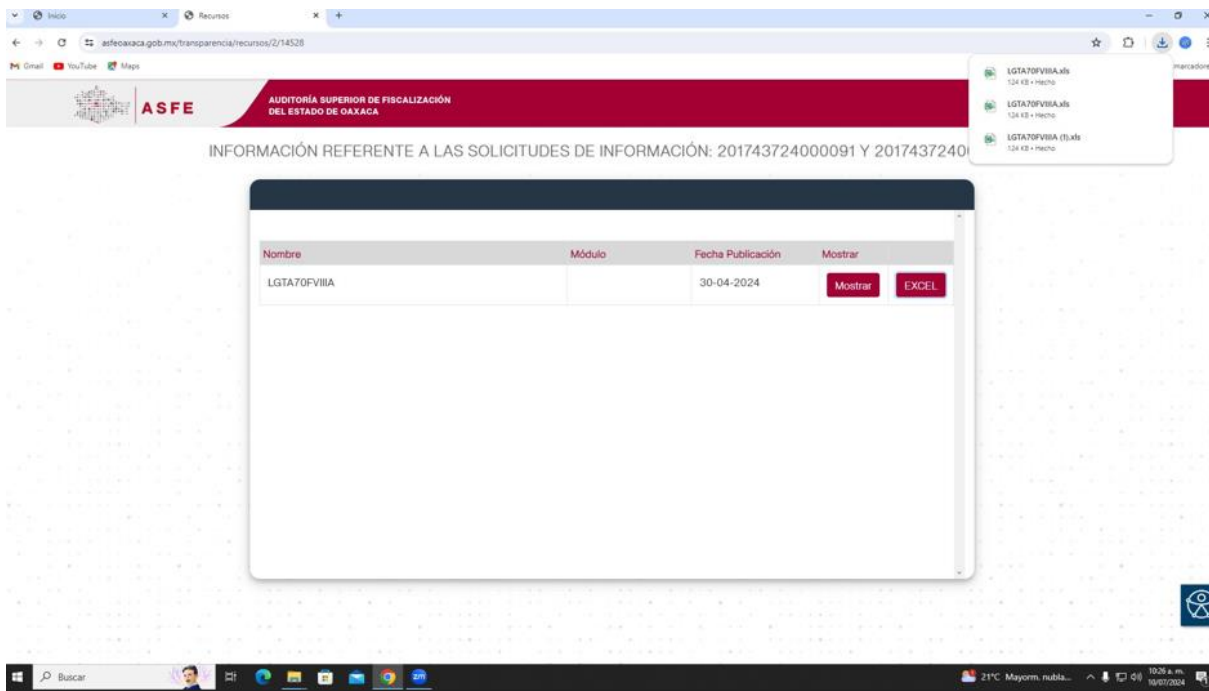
Inicio
Recursos
asfeoaxaca.gob.mx/transparencia/recursos/2/14528
Gmail YouTube Maps
marcadore
LGTA70FVIIIA.xls
124 KB • Hecho
LGTA70FVIIIA.xls
124 KB • Hecho
LGTA70FVIIIA (1).xls
124 KB • Hecho
ASFE
AUDITORÍA SUPERIOR DE FISCALIZACIÓN DEL ESTADO DE OAXACA
INFORMACIÓN REFERENTE A LAS SOLICITUDES DE INFORMACIÓN: 201743724000091 Y 20174372400

| Nombre | Módulo | Fecha Publicación | Mostrar | |
|---|---|---|---|---|
| LGTA70FVIIIA | | 30-04-2024 | Mostrar | EXCEL |

Buscar
21°C Mayorm. nubla...
10:26 a. m.
10/07/2024